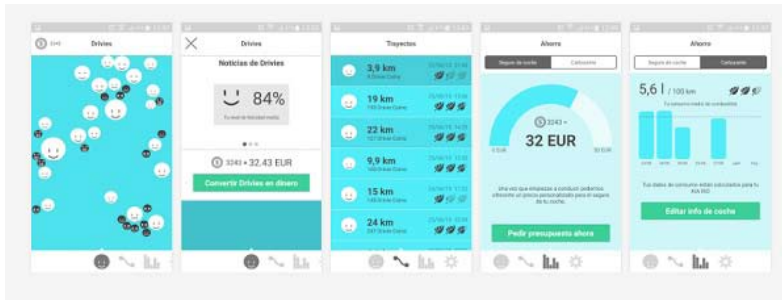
Drivies

Drivies

Noticias de Drivies

84%

3243 = 32.43 EUR

Convertir Drivies en dinero

Trayectos

3,9 km

19 km

22 km

9,9 km

15 km

24 km

Ahorro

Seguro de coche

Carburante

3243 =

32 EUR

Pedir presupuesto ahora

Ahorro

Seguro de coche

Carburante

5,6 l / 100 km

Editar info de coche